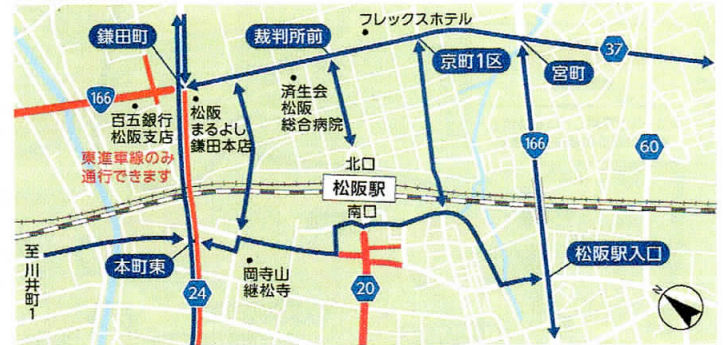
鎌田町
裁判所前
フレックスホテル
37
京町1区
宮町
166
百五銀行
松阪支店
松阪
まるよし
鎌田本店
済生会
松阪
総合病院
166
60
東進車線のみ
通行できます
北口
松阪駅
南口
至
川井町
1
本町東
岡寺山
継松寺
24
20
松阪駅入口
N